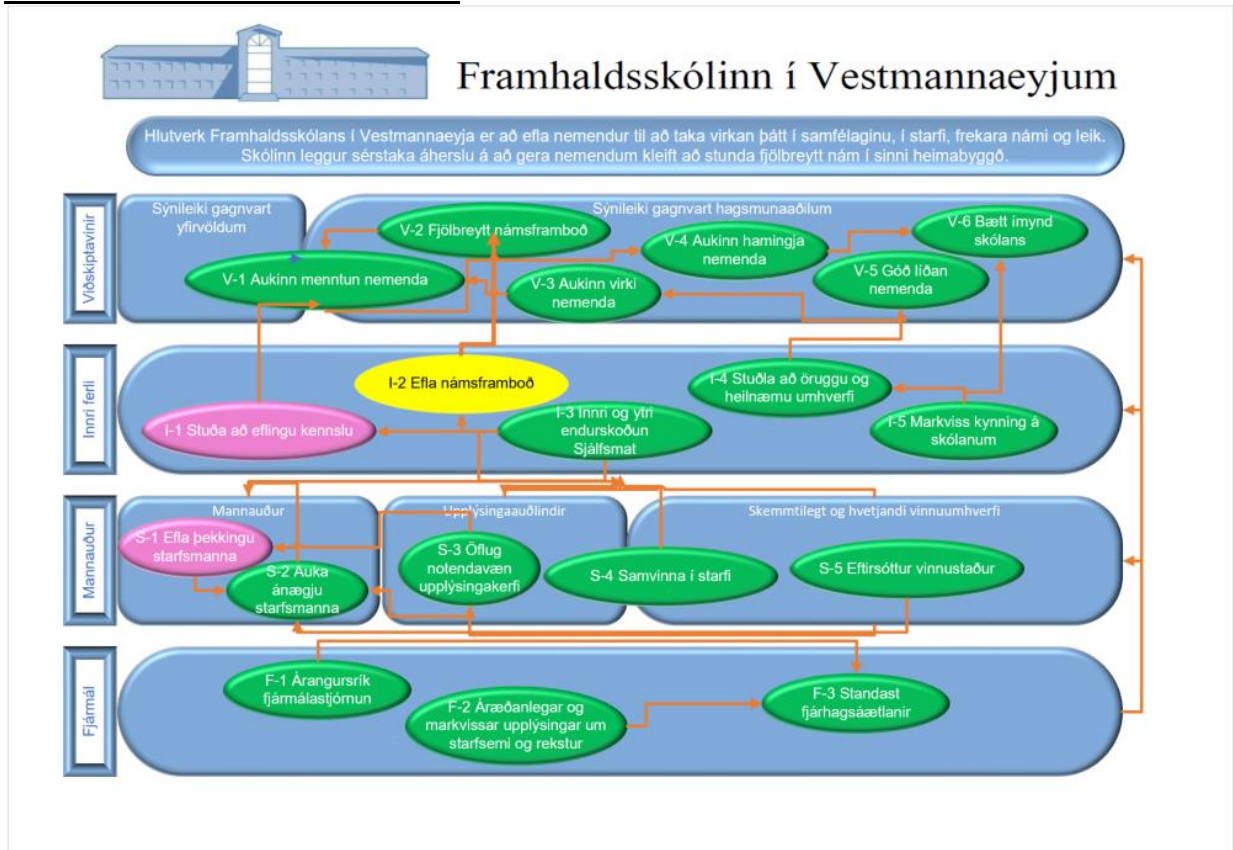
Framhaldsskólinn í Vestmannaeyjum

Hlutverk Framhaldsskólans í Vestmannaeyja er að efla nemendur til að taka virkan þátt í samfélaginu, í starfi, frekara námi og leik. Skólinn leggur sérstaka áherslu á að gera nemendum kleift að stunda fjölbreytt nám í sinni heimabyggð.

Viðskiptavinir

Sýnileiki gagnvart yfirvöldum

Sýnileiki gagnvart hagsmunaaðilum

V-2 Fjölbreytt námsframboð

V-4 Aukinn hamingja nemenda

V-6 Bætt ímynd skólans

V-1 Aukinn menntun nemenda

V-3 Aukinn virki nemenda

V-5 Góð líðan nemenda

Innri ferli

I-2 Efla námsframboð

I-4 Stuðla að öruggu og heilnæmu umhverfi

I-1 Stuða að eflingu kennslu

I-3 Innri og ytri endurskoðun Sjálfsmat

I-5 Markviss kynning á skólanum

Mannauður

Mannauður

Upplýsingaauðlindir

Skemmtilegt og hvetjandi vinnuumhverfi

S-1 Efla þekkingu starfsmanna

S-2 Auka ánægju starfsmanna

S-3 Öflug notendavæn upplýsingakerfi

S-4 Samvinna í starfi

S-5 Eftirsóttur vinnustaður

Fjármál

F-1 Árangursrík fjármálastjórnun

F-2 Áræðanlegar og markvissar upplýsingar um starfsemi og rekstur

F-3 Standast fjárhagsáætlanir